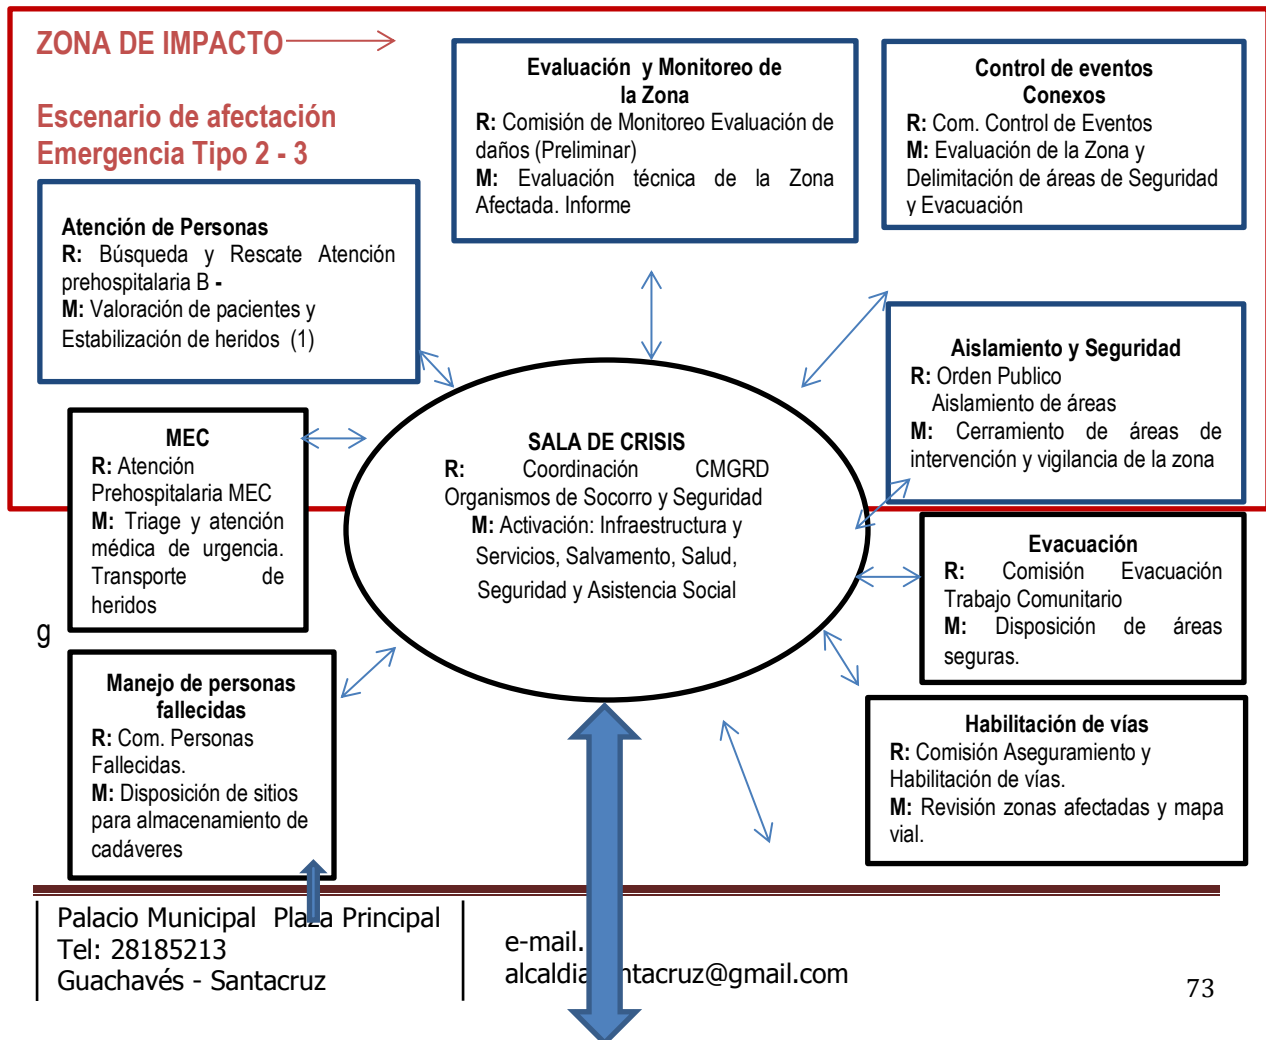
ZONA DE IMPACTO

Escenario de afectación
Emergencia Tipo 2 - 3

Evaluación y Monitoreo de la Zona
R: Comisión de Monitoreo Evaluación de daños (Preliminar)
M: Evaluación técnica de la Zona Afectada. Informe

Control de eventos Conexos
R: Com. Control de Eventos
M: Evaluación de la Zona y Delimitación de áreas de Seguridad y Evacuación

Atención de Personas
R: Búsqueda y Rescate Atención prehospitalaria B -
M: Valoración de pacientes y Estabilización de heridos (1)

Aislamiento y Seguridad
R: Orden Publico
Aislamiento de áreas
M: Cerramiento de áreas de intervención y vigilancia de la zona

MEC
R: Atención Prehospitalaria MEC
M: Triage y atención médica de urgencia. Transporte de heridos

SALA DE CRISIS
R: Coordinación CMGRD Organismos de Socorro y Seguridad
M: Activación: Infraestructura y Servicios, Salvamento, Salud, Seguridad y Asistencia Social

Evacuación
R: Comisión Evacuación Trabajo Comunitario
M: Disposición de áreas seguras.

g

Manejo de personas fallecidas
R: Com. Personas Fallecidas.
M: Disposición de sitios para almacenamiento de cadáveres

Habilitación de vías
R: Comisión Aseguramiento y Habilitación de vías.
M: Revisión zonas afectadas y mapa vial.

Palacio Municipal Pla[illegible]a Principal
Tel: 28185213
Guachavés - Santacruz

e-mail.
alcaldia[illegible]ntacruz@gmail.com

73